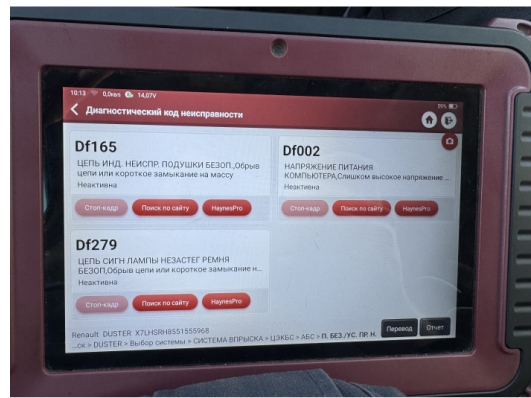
10:13 0,0кв/с 14,07V 75%

Диагностический код неисправности

Df165
ЦЕПЬ ИНД. НЕИСПР. ПОДУШКИ БЕЗОП.,Обрыв цепи или короткое замыкание на массу
Неактивна
Стоп-кадр Поиск по сайту HaynesPro

Df002
НАПРЯЖЕНИЕ ПИТАНИЯ КОМПЬЮТЕРА,Слишком высокое напряжение ...
Неактивна
Стоп-кадр Поиск по сайту HaynesPro

Df279
ЦЕПЬ СИГН ЛАМПЫ НЕЗАСТЕГ РЕМНЯ БЕЗОП,Обрыв цепи или короткое замыкание н...
Неактивна
Стоп-кадр Поиск по сайту HaynesPro

Renault DUSTER X7LHSRH8551555968
...ск > DUSTER > Выбор системы > СИСТЕМА ВПРЫСКА > ЦЭКБС > АБС > П. БЕЗ./УС. ПР. Н.
Перевод Отчет